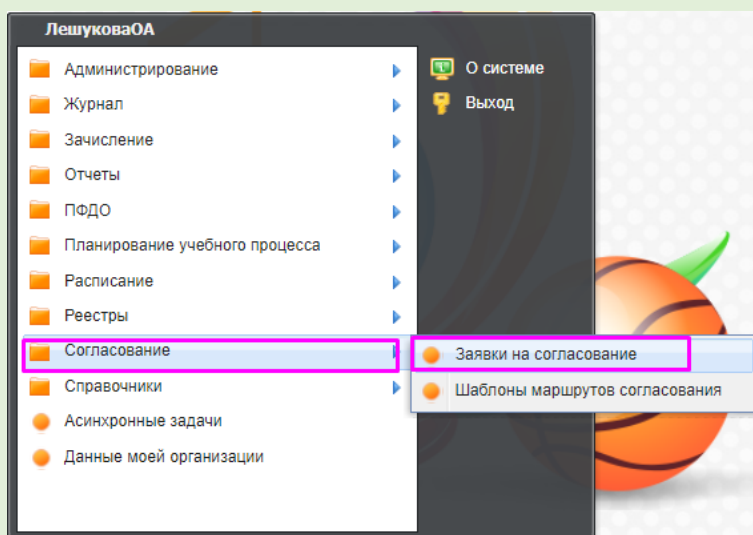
ЛешуковаОА

Администрирование
Журнал
Зачисление
Отчеты
ПФДО
Планирование учебного процесса
Расписание
Реестры
Согласование
Справочники
Асинхронные задачи
Данные моей организации

О системе
Выход

Заявки на согласование
Шаблоны маршрутов согласования